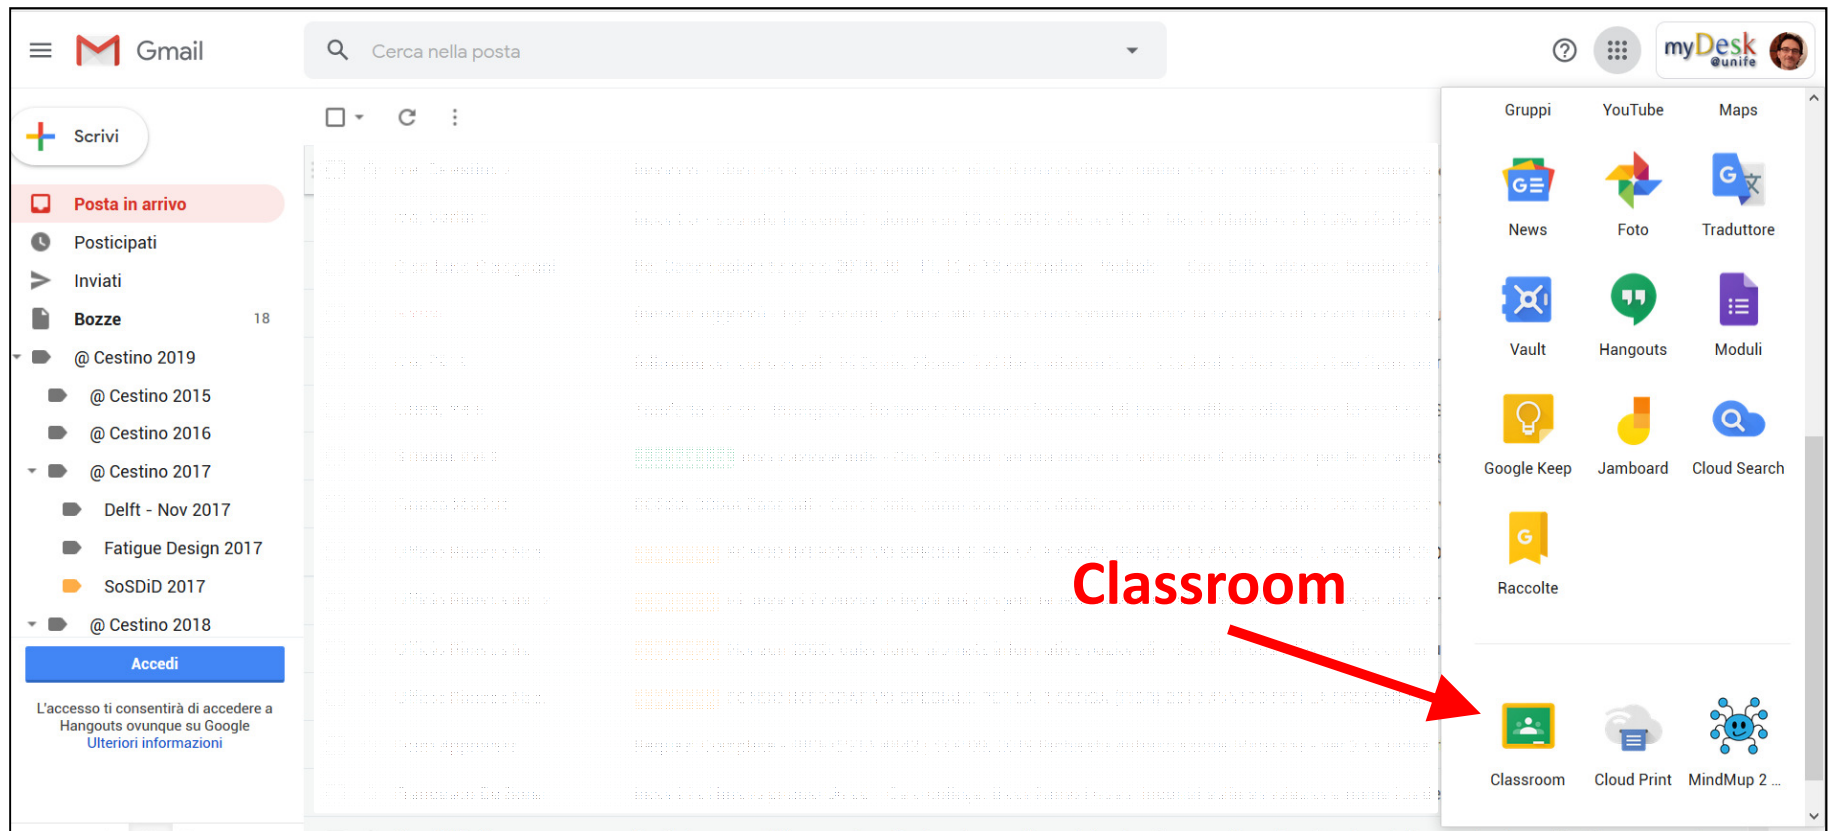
Gmail

Cerca nella posta

myDesk @unife

Scrivi

Posta in arrivo
Posticipati
Inviati
Bozze 18
@ Cestino 2019
@ Cestino 2015
@ Cestino 2016
@ Cestino 2017
Delft - Nov 2017
Fatigue Design 2017
SoSDiD 2017
@ Cestino 2018

Accedi

L'accesso ti consentirà di accedere a Hangouts ovunque su Google
Ulteriori informazioni

Gruppi YouTube Maps
News Foto Traduttore
Vault Hangouts Moduli
Google Keep Jamboard Cloud Search
Raccolte

Classroom

Classroom Cloud Print MindMup 2 ...